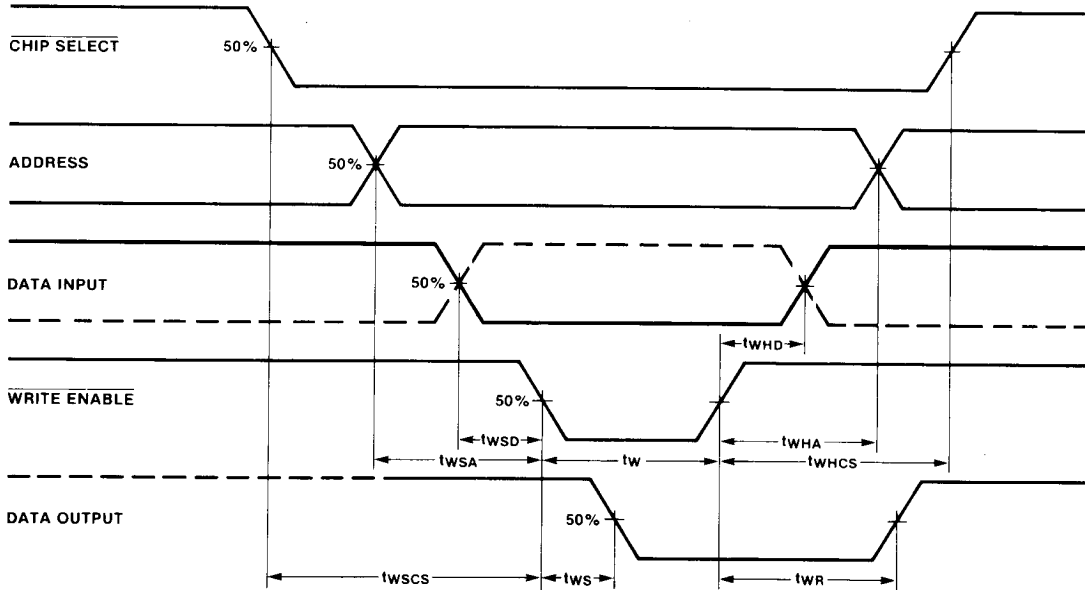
$\overline{\text{CHIP SELECT}}$

50%

ADDRESS

50%

DATA INPUT

50%

$t_{WHD}$

$\overline{\text{WRITE ENABLE}}$

50%

$t_{WSD}$

$t_{WHA}$

$t_{WSA}$

$t_{W}$

$t_{WHCS}$

DATA OUTPUT

50%

$t_{WSCS}$

$t_{WS}$

$t_{WR}$